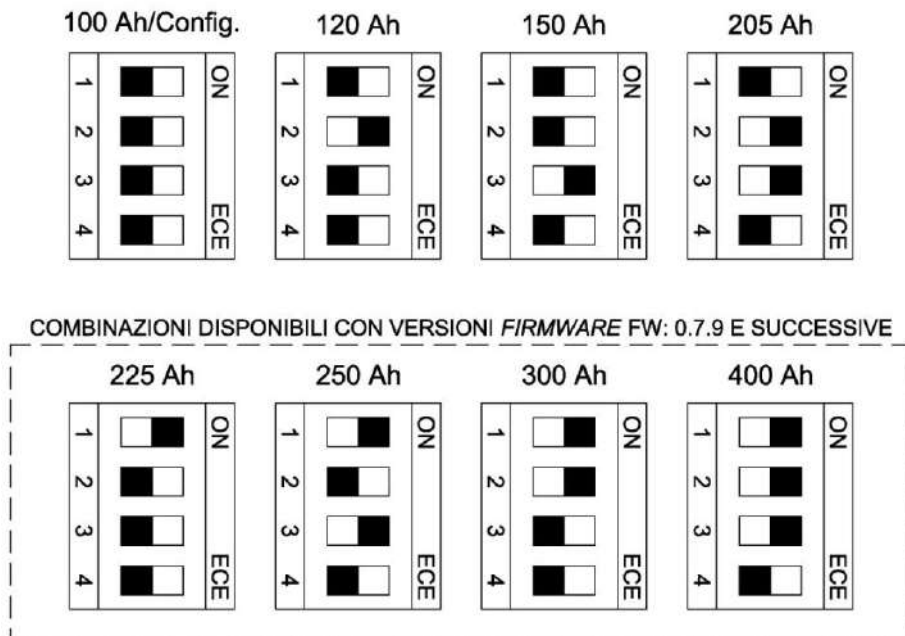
100 Ah/Config.

1 2 3 4 ON ECE

120 Ah

1 2 3 4 ON ECE

150 Ah

1 2 3 4 ON ECE

205 Ah

1 2 3 4 ON ECE

COMBINAZIONI DISPONIBILI CON VERSIONI *FIRMWARE* FW: 0.7.9 E SUCCESSIVE

225 Ah

1 2 3 4 ON ECE

250 Ah

1 2 3 4 ON ECE

300 Ah

1 2 3 4 ON ECE

400 Ah

1 2 3 4 ON ECE